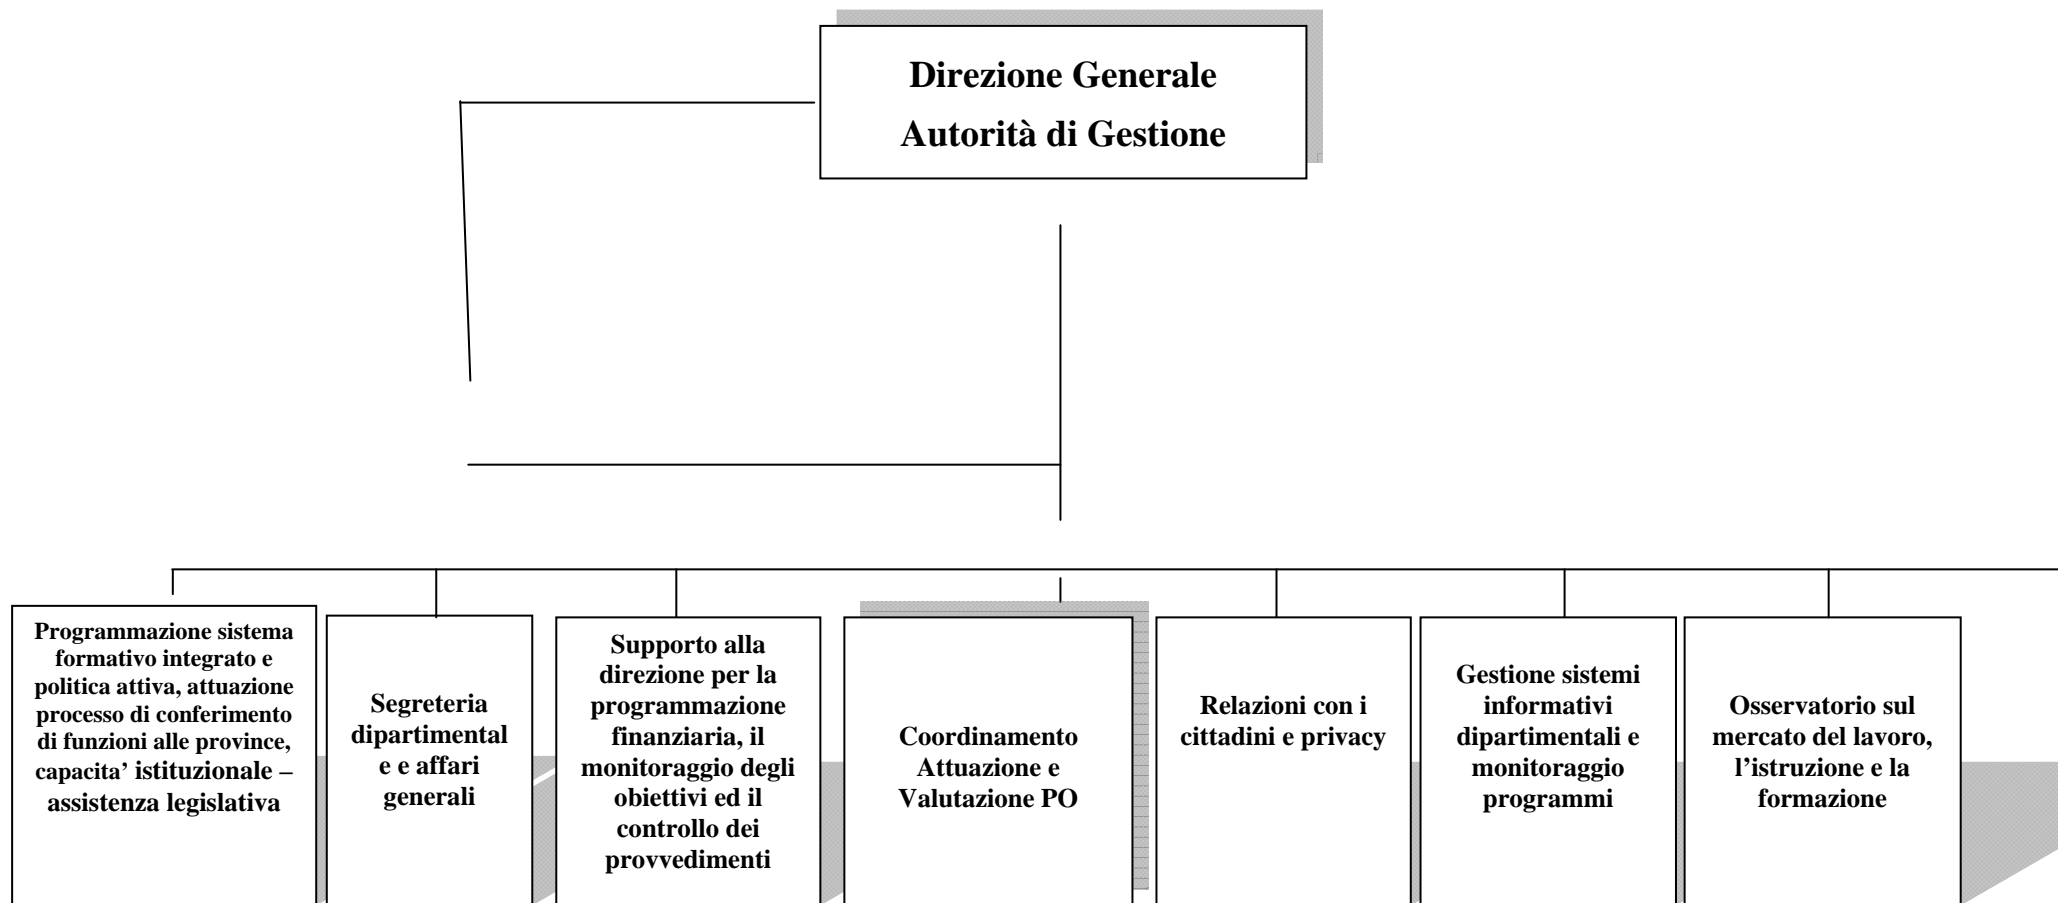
Direzione Generale
Autorità di Gestione

Programmazione sistema formativo integrato e politica attiva, attuazione processo di conferimento di funzioni alle province, capacita' istituzionale – assistenza legislativa

Segreteria dipartimentale e affari generali

Supporto alla direzione per la programmazione finanziaria, il monitoraggio degli obiettivi ed il controllo dei provvedimenti

Coordinamento Attuazione e Valutazione PO

Relazioni con i cittadini e privacy

Gestione sistemi informativi dipartimentali e monitoraggio programmi

Osservatorio sul mercato del lavoro, l'istruzione e la formazione